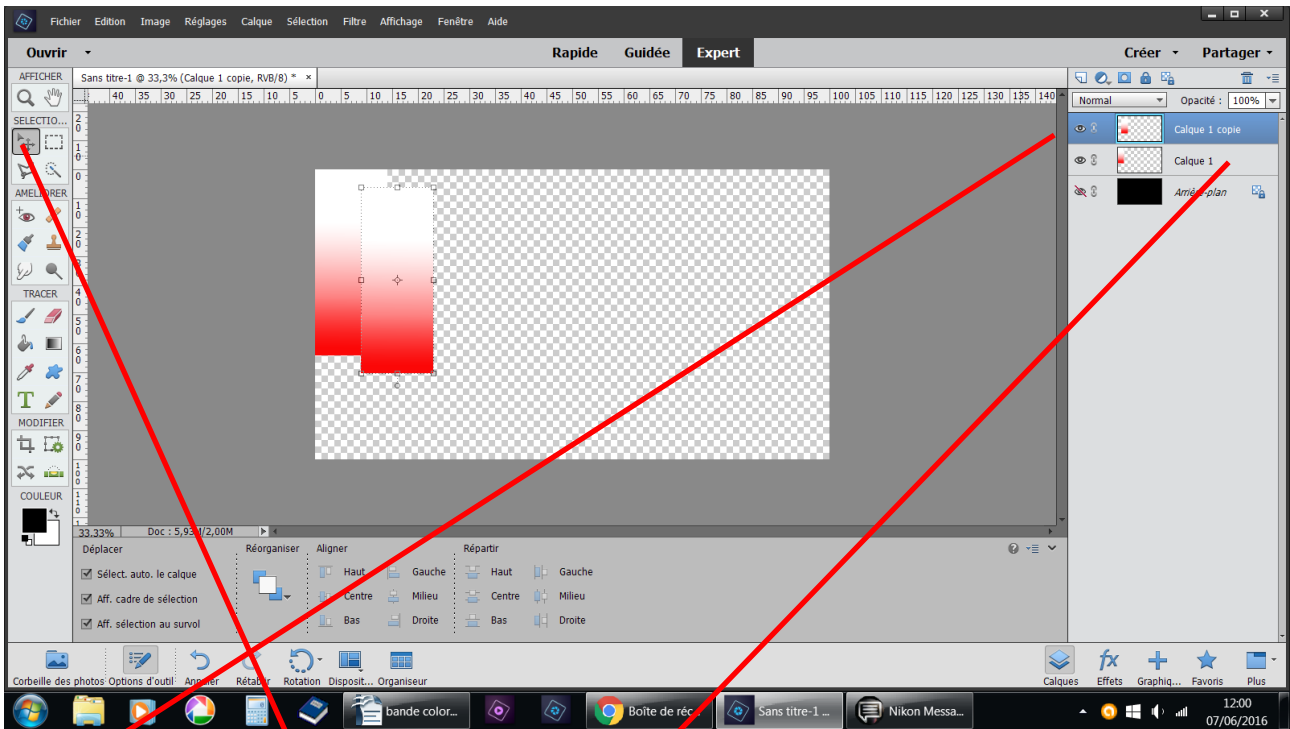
Fichier Edition Image Réglages Calque Sélection Filtre Affichage Fenêtre Aide

Ouvrir Rapide Guidée Expert Créer Partager

AFFICHER
SELECTIO...
AMELIORER
TRACER
MODIFIER
COULEUR

Sans titre-1 @ 33,3% (Calque 1 copie, RVB/8) * ×

40 35 30 25 20 15 10 5 0 5 10 15 20 25 30 35 40 45 50 55 60 65 70 75 80 85 90 95 100 105 110 115 120 125 130 135 140

Normal Opacité : 100%

Calque 1 copie
Calque 1
Arrière-plan

33,33% Doc : 5,93M/2,00M

Déplacer
Sélect. auto. le calque
Aff. cadre de sélection
Aff. sélection au survol

Réorganiser

Aligner
Haut Gauche
Centre Milieu
Bas Droite

Répartir
Haut Gauche
Centre Milieu
Bas Droite

Corbeille des photos Options d'outil Annuler Rétablir Rotation Disposit... Organiseur

Calques Effets Graphiq... Favoris Plus

bande color... Boîte de réc Sans titre-1 ... Nikon Messa...

12:00
07/06/2016